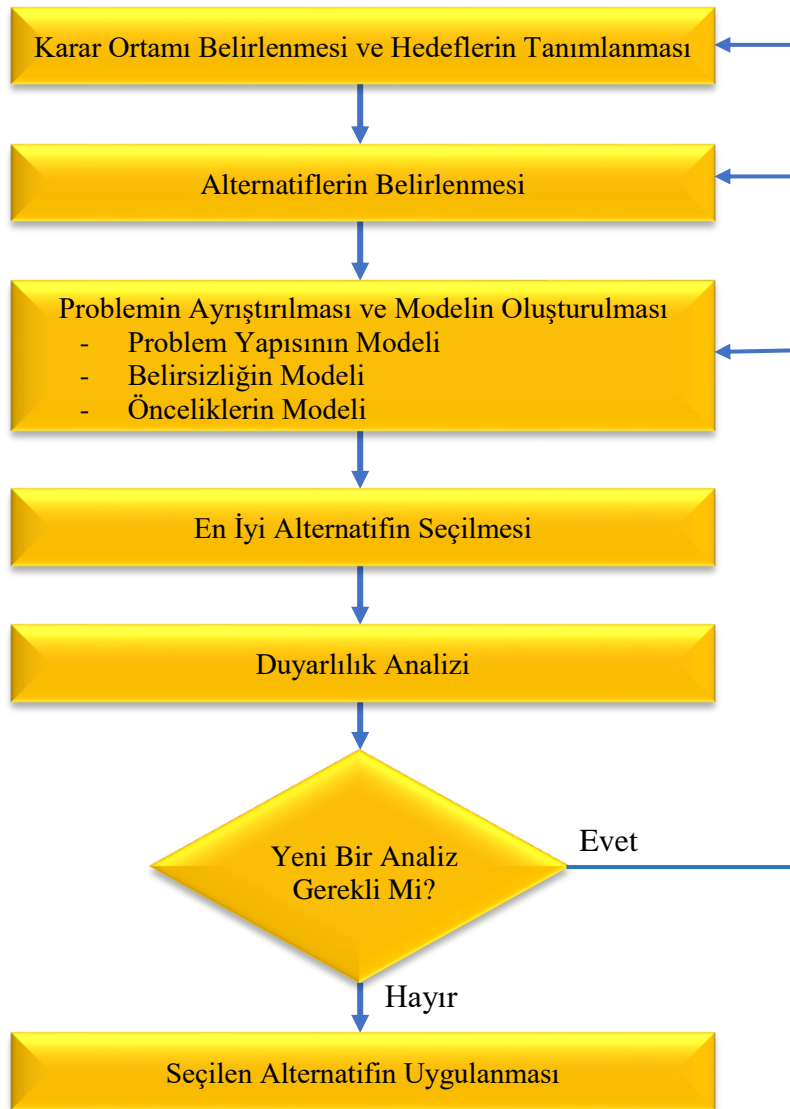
Karar Ortamı Belirlenmesi ve Hedeflerin Tanımlanması

Alternatiflerin Belirlenmesi

Problemin Ayrıştırılması ve Modelin Oluşturulması
- Problem Yapısının Modeli
- Belirsizliğin Modeli
- Önceliklerin Modeli

En İyi Alternatifin Seçilmesi

Duyarlılık Analizi

Yeni Bir Analiz Gerekli Mi?

Evet

Hayır

Seçilen Alternatifin Uygulanması